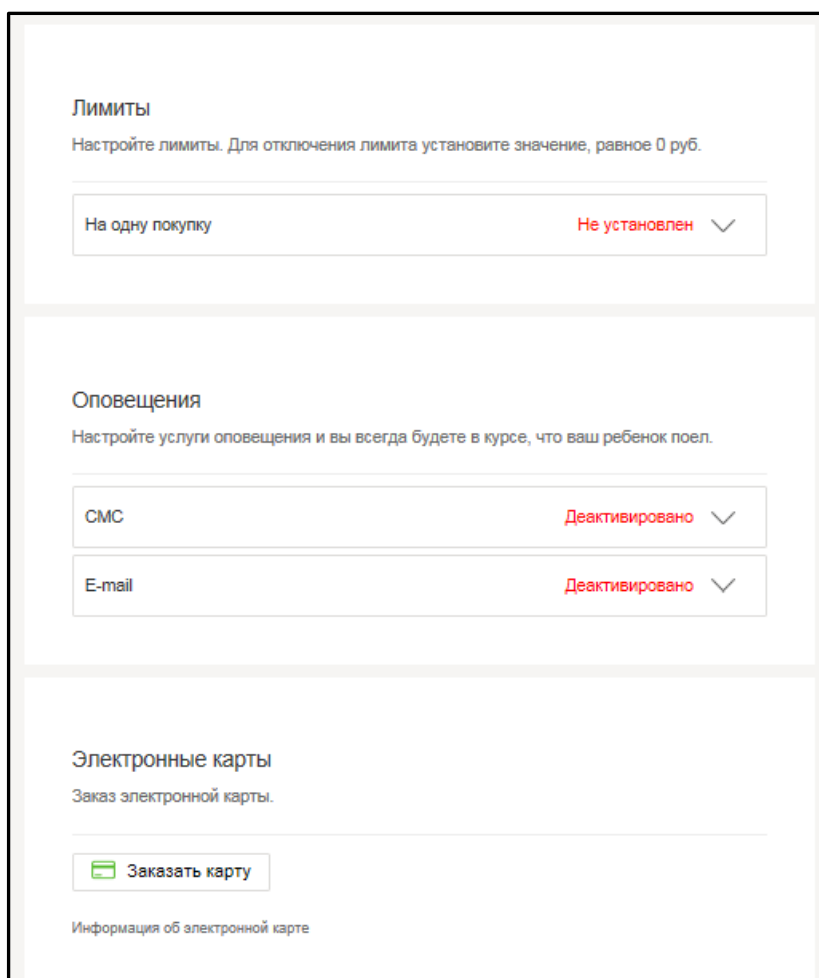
Лимиты

Настройте лимиты. Для отключения лимита установите значение, равное 0 руб.

На одну покупку

Не установлен

Оповещения

Настройте услуги оповещения и вы всегда будете в курсе, что ваш ребенок поел.

СМС

Деактивировано

E-mail

Деактивировано

Электронные карты

Заказ электронной карты.

Заказать карту

Информация об электронной карте